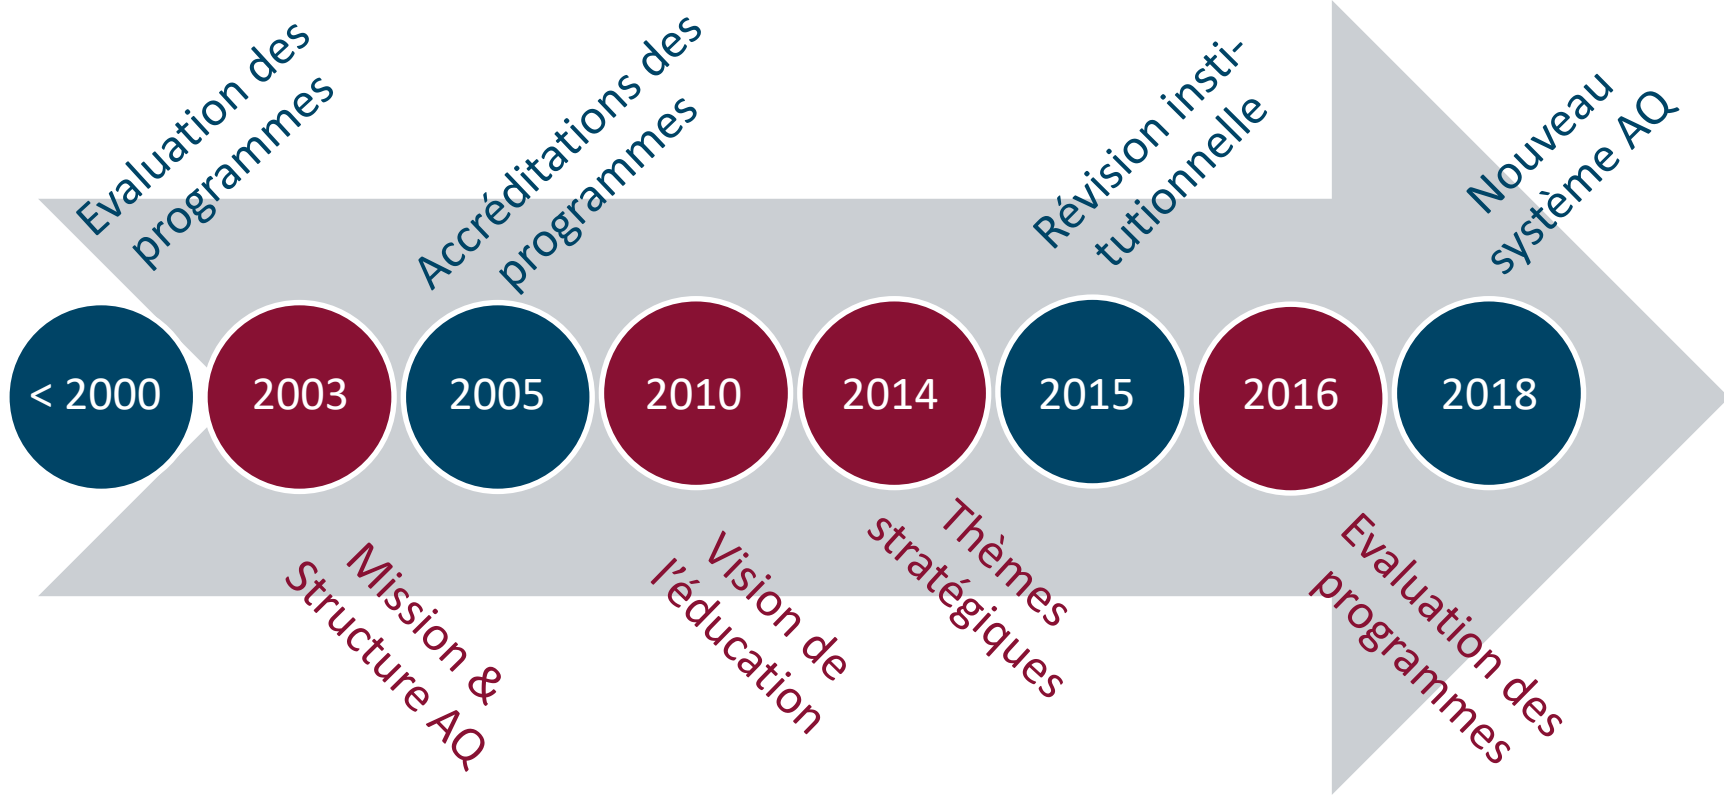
Evaluation des programmes

Accréditations des programmes

Révision institutionnelle

Nouveau système AQ

< 2000

2003

2005

2010

2014

2015

2016

2018

Mission & Structure AQ

Vision de l'éducation

Thèmes stratégiques

Evaluation des programmes